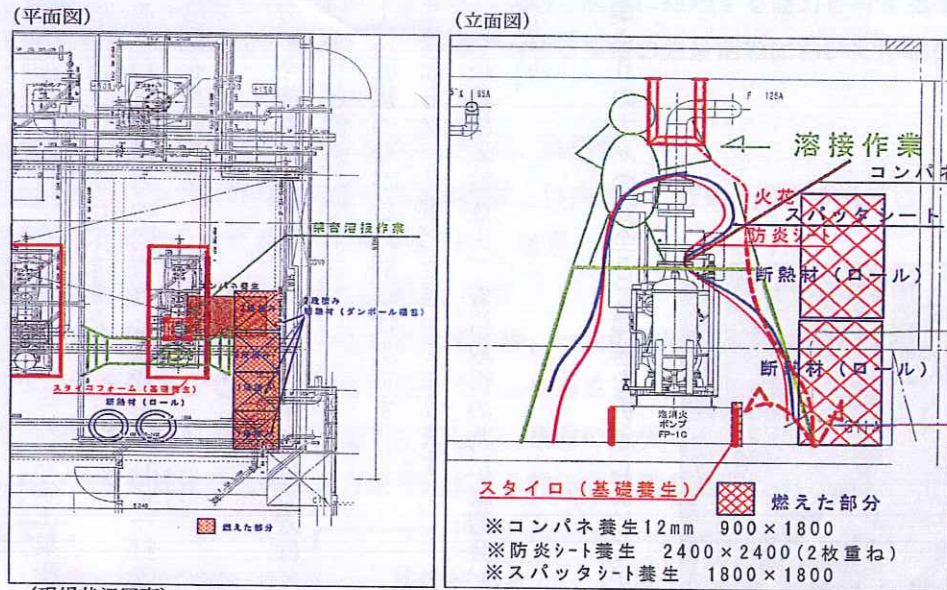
(平面図)

溶接作業

2段積み
断熱材(ダンボール梱包)

スタイロフォーム(基礎養生)
断熱材(ロール)

燃えた部分

(立面図)

125A

溶接作業

コンパネ

火花

スパッタシート

防炎シート

断熱材(ロール)

断熱材(ロール)

泡消火
ポンプ
FP-1C

スタイロ(基礎養生)

燃えた部分

※コンパネ養生12mm 900×1800
※防炎シート養生 2400×2400(2枚重ね)
※スパッタシート養生 1800×1800